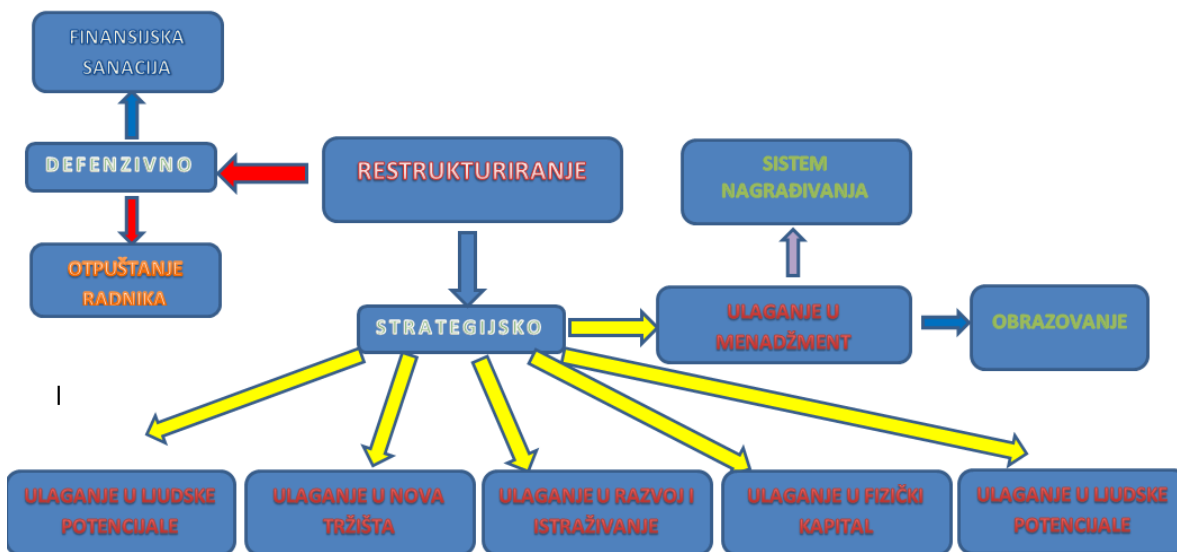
FINANSIJSKA SANACIJA

DEFENZIVNO

OTPUŠTANJE RADNIKA

RESTRUKTURIRANJE

SISTEM NAGRAĐIVANJA

STRATEGIJSKO

ULAGANJE U MENADŽMENT

OBRAZOVANJE

ULAGANJE U LJUDSKE POTENCIJALE

ULAGANJE U NOVA TRŽIŠTA

ULAGANJE U RAZVOJ I ISTRAŽIVANJE

ULAGANJE U FIZIČKI KAPITAL

ULAGANJE U LJUDSKE POTENCIJALE